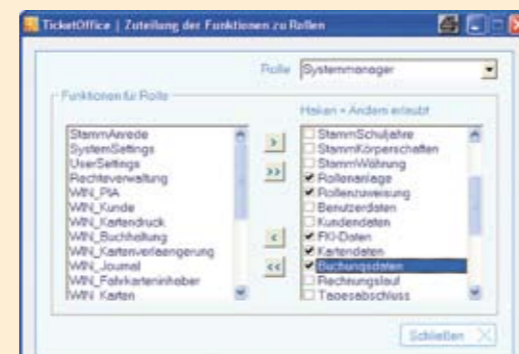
TicketOffice | Zuteilung der Funktionen zu Rollen

Rolle Systemmanager

Funktionen für Rolle

StammAnrede
SystemSettings
UserSettings
Rechteverwaltung
WIN_PIA
WIN_Kunde
WIN_Kartendruck
WIN_Buchhaltung
WIN_Kartenverlaengerung
WIN_Journal
WIN_Fahrkarteninhaber
WIN_Karten

>
>>
<
<<

Haken = Ändern erlaubt

StammSchuljahre
StammKörperschaften
StammWährung
Rollenanlage
Rollenzuweisung
Benutzerdaten
Kundendaten
FKI-Daten
Kartendaten
Buchungsdaten
Rechnungslauf
Tagesabschluss

Schließen